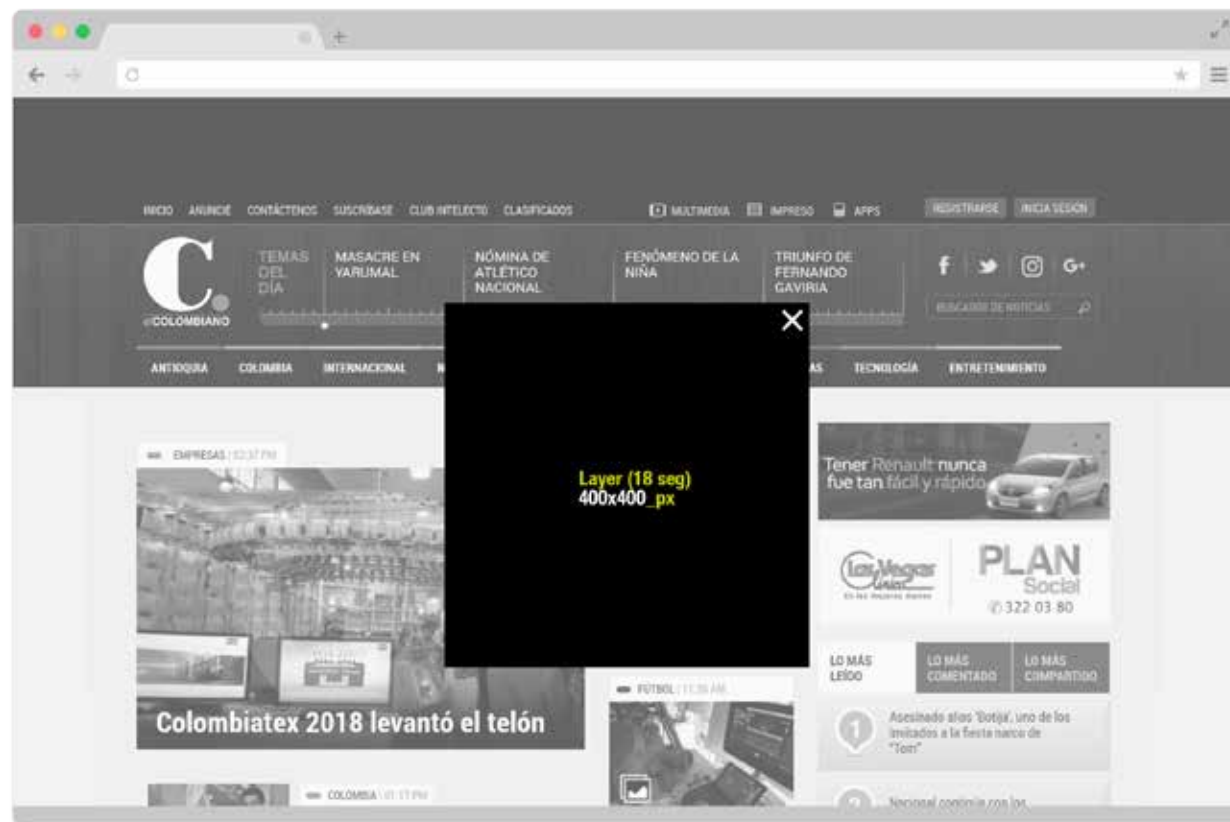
INICIO ANUNCIE CONTÁCTENOS SUSCRÍBASE CLUB INTELECTO CLASIFICADOS

MULTIMEDIA IMPRESO APPS

REGISTRARSE INICIA SESIÓN

C. elCOLOMBIANO

TEMAS DEL DÍA

MASACRE EN YARUMAL

NÓMINA DE ATLÉTICO NACIONAL

FENÓMENO DE LA NIÑA

TRIUNFO DE FERNANDO GAVIRIA

BUSCADOR DE NOTICIAS

ANTIOQUIA COLOMBIA INTERNACIONAL N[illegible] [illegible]AS TECNOLOGÍA ENTRETENIMIENTO

EMPRESAS | 12:37 PM

Colombiatex 2018 levantó el telón

Layer (18 seg)
400x400_px

FÚTBOL | 11:36 AM

COLOMBIA | 01:17 PM

Tener Renault nunca fue tan fácil y rápido

Las Vegas
PLAN Social
322 03 80

LO MÁS LEÍDO

LO MÁS COMENTADO

LO MÁS COMPARTIDO

1 Asesinado alias 'Dotija', uno de los invitados a la fiesta narco de "Tom"

2 Nacional continúa con los